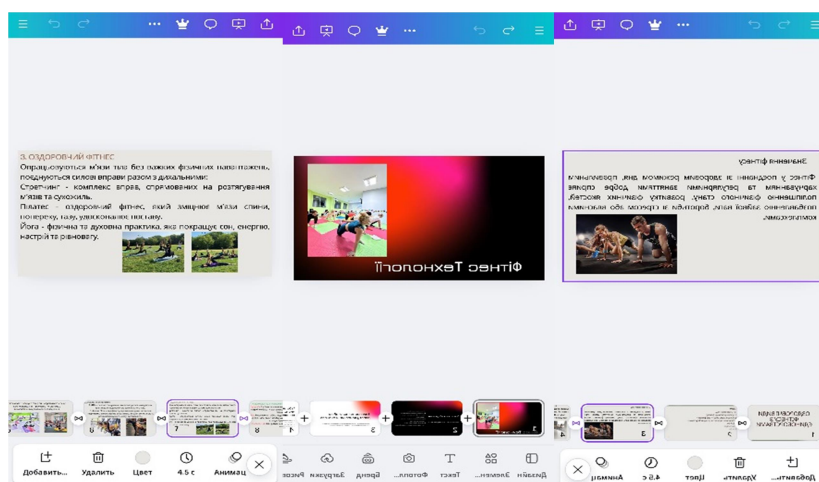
3. ОЗДОРОВЧИЙ ФІТНЕС
Опрацьовуються м'язи тіла без важких фізичних навантажень, поєднуються силові вправи разом з дихальними:
Стретчинг - комплекс вправ, спрямованих на розтягування м'язів та сухожиль.
Пілатес - оздоровчий фітнес, який зміцнює м'язи спини, черевну, тазу, удосконалює поставу.
Йога - фізична та духовна практика, яка покращує сон, енергію, настрій та рівновагу.

Фітнес Технології

Значення фітнесу
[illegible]

Добавить...
Удалить
Цвет
4.5 с
Анимац...
Дизайн
Элемен...
Текст
Фотогра...
Бренд
Загрузки
Рисов...
Анимац...
4.5 с
Цвет
Удалить
Добавить...